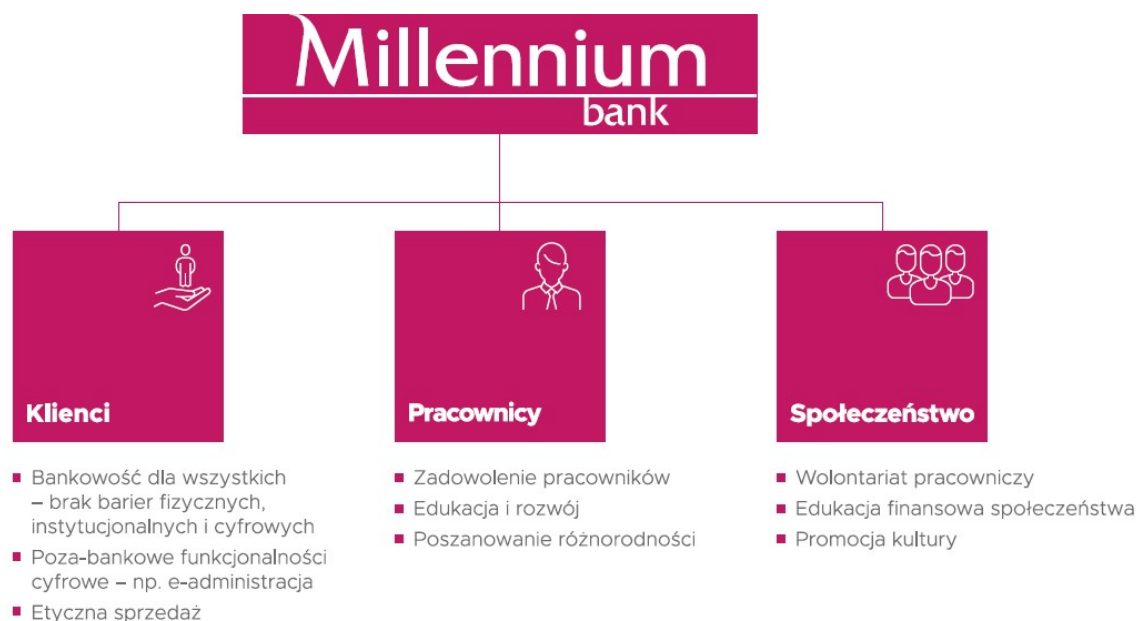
Millennium
bank

Klienci

- Bankowość dla wszystkich – brak barier fizycznych, instytucjonalnych i cyfrowych
- Poza-bankowe funkcjonalności cyfrowe – np. e-administracja
- Etyczna sprzedaż

Pracownicy

- Zadowolenie pracowników
- Edukacja i rozwój
- Poszanowanie różnorodności

Społeczeństwo

- Wolontariat pracowniczy
- Edukacja finansowa społeczeństwa
- Promocja kultury